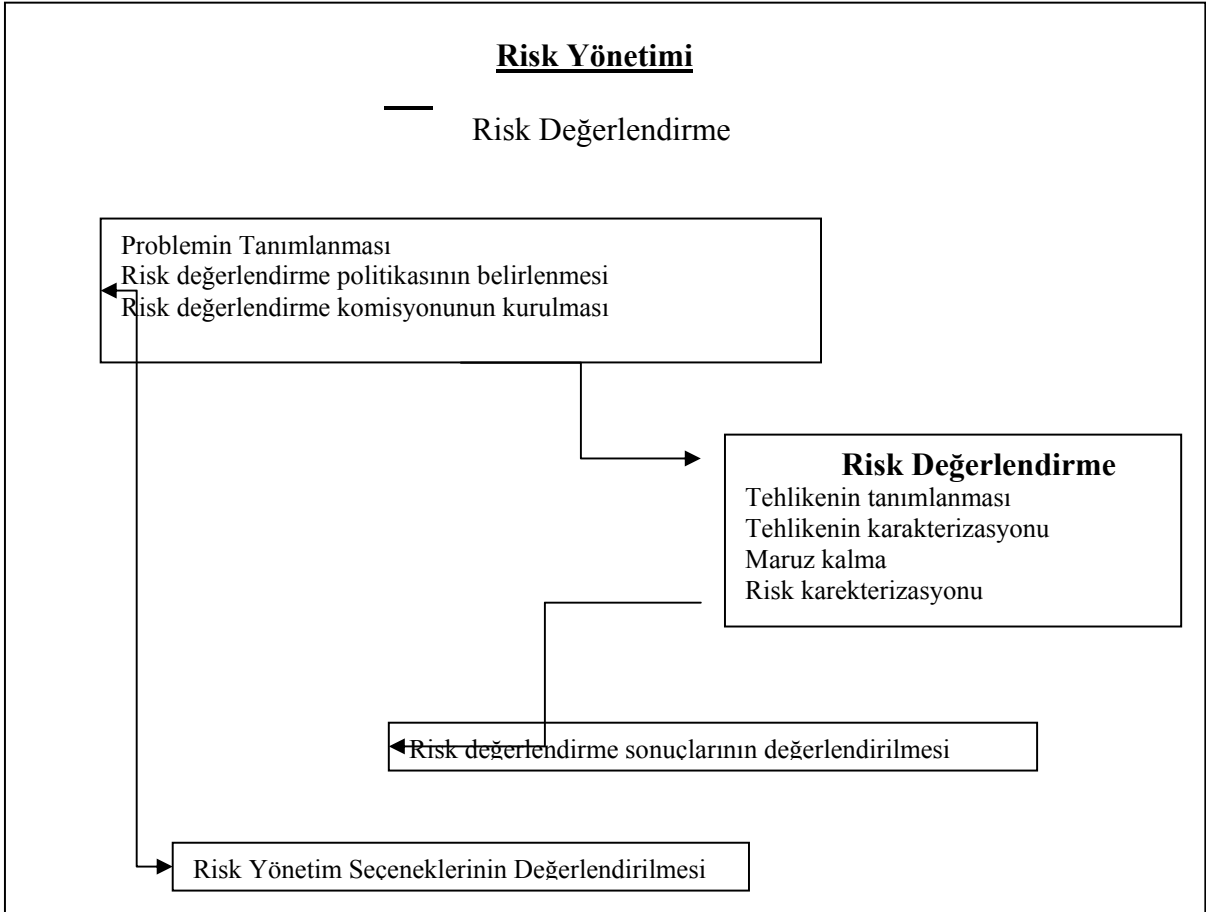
Risk Yönetimi

Risk Değerlendirme

Problemin Tanımlanması
Risk değerlendirme politikasının belirlenmesi
Risk değerlendirme komisyonunun kurulması

Risk Değerlendirme
Tehlikenin tanımlanması
Tehlikenin karakterizasyonu
Maruz kalma
Risk karekterizasyonu

Risk değerlendirme sonuçlarının değerlendirilmesi

Risk Yönetim Seçeneklerinin Değerlendirilmesi